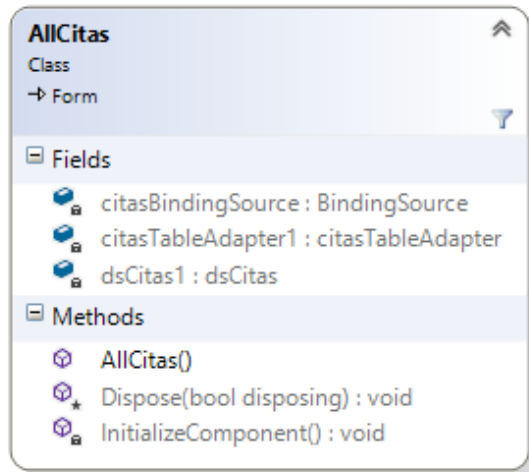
AllCitas
Class
→ Form

⊟ Fields
citasBindingSource : BindingSource
citasTableAdapter1 : citasTableAdapter
dsCitas1 : dsCitas

⊟ Methods
AllCitas()
Dispose(bool disposing) : void
InitializeComponent() : void